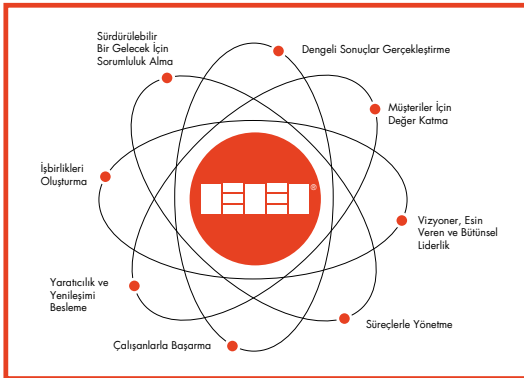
Sürdürülebilir Bir Gelecek İçin Sorumluluk Alma

Dengeli Sonuçlar Gerçekleştirme

Müşteriler İçin Değer Katma

İşbirlikleri Oluşturma

Vizyoner, Esin Veren ve Bütünsel Liderlik

Yaratıcılık ve Yenileşimi Besleme

Süreçlerle Yönetme

Çalışanlarla Başarma